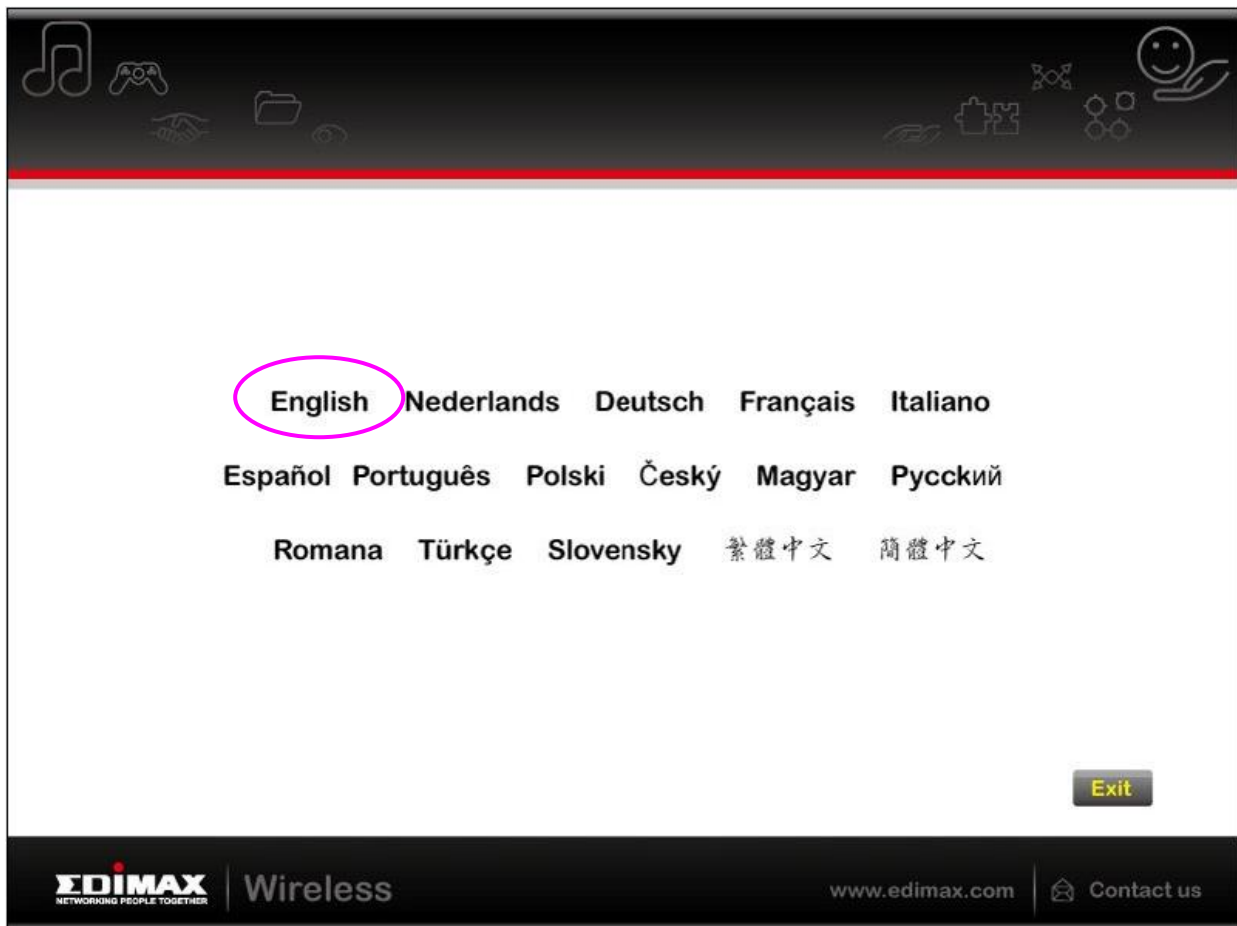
English Nederlands Deutsch Français Italiano

Español Português Polski Český Magyar Русский

Romana Türkçe Slovensky 繁體中文 簡體中文

Exit

EDIMAX NETWORKING PEOPLE TOGETHER Wireless www.edimax.com Contact us